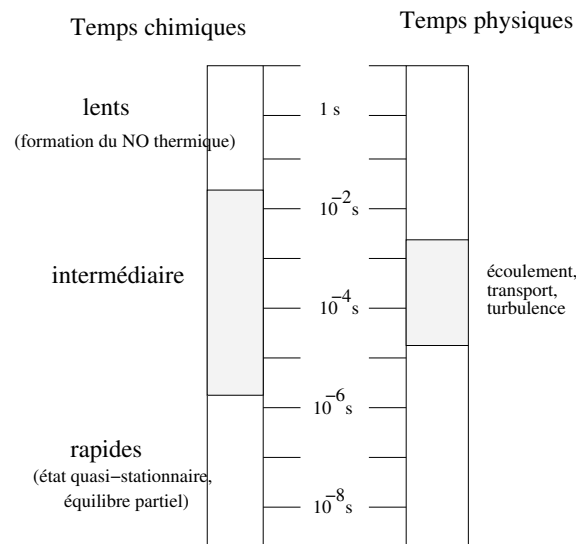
Temps chimiques

Temps physiques

lents
(formation du NO thermique)

1 s

$10^{-2}$s

intermédiaire

$10^{-4}$s

écoulement,
transport,
turbulence

$10^{-6}$s

rapides
(état quasi−stationnaire,
équilibre partiel)

$10^{-8}$s